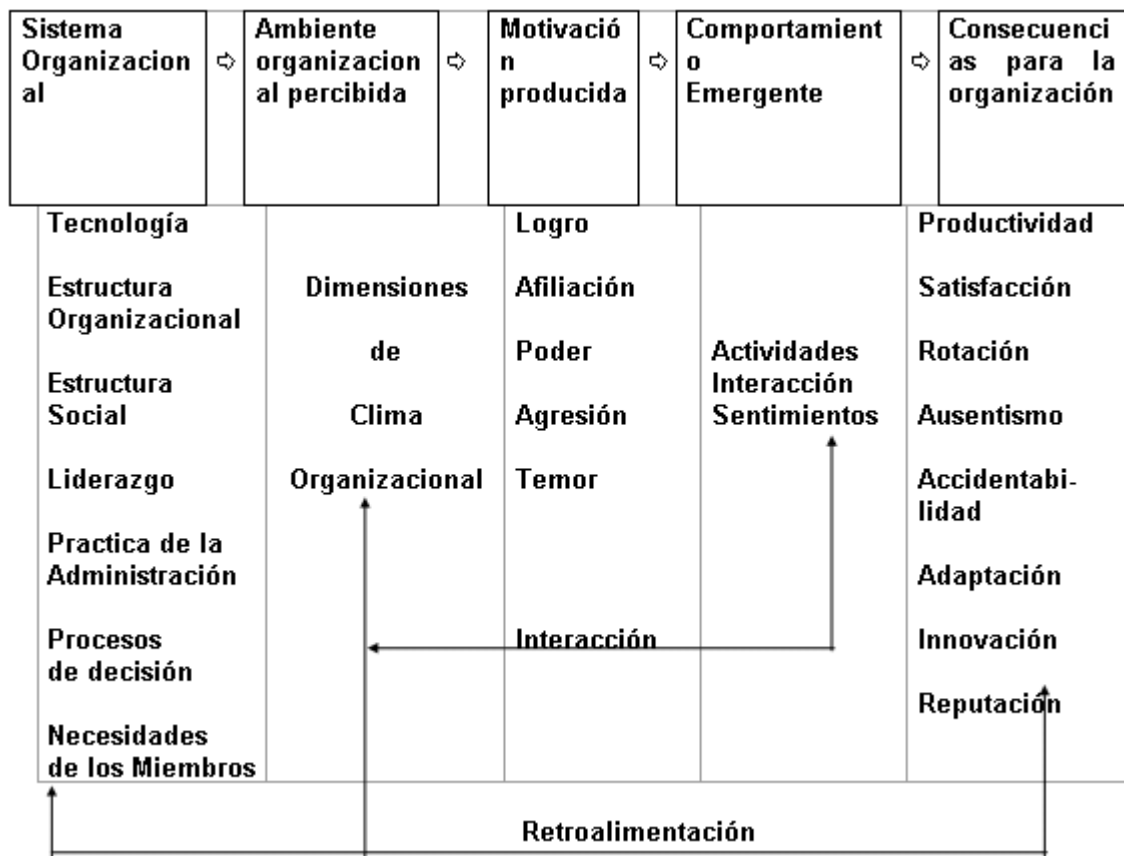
| Sistema Organizacional | ⇨ | Ambiente organizacional percibida | ⇨ | Motivación producida | ⇨ | Comportamiento Emergente | ⇨ | Consecuencias para la organización |
|---|---|---|---|---|---|---|---|---|

| | | | | |
|---|---|---|---|---|
| Tecnología | | Logro | | Productividad |
| Estructura Organizacional | Dimensiones | Afiliación | | Satisfacción |
| Estructura Social | de | Poder | Actividades Interacción Sentimientos | Rotación |
| | Clima | Agresión | | Ausentismo |
| Liderazgo | Organizacional | Temor | | Accidentabilidad |
| Practica de la Administración | | | | Adaptación |
| Procesos de decisión | | Interacción | | Innovación |
| Necesidades de los Miembros | | | | Reputación |

Retroalimentación